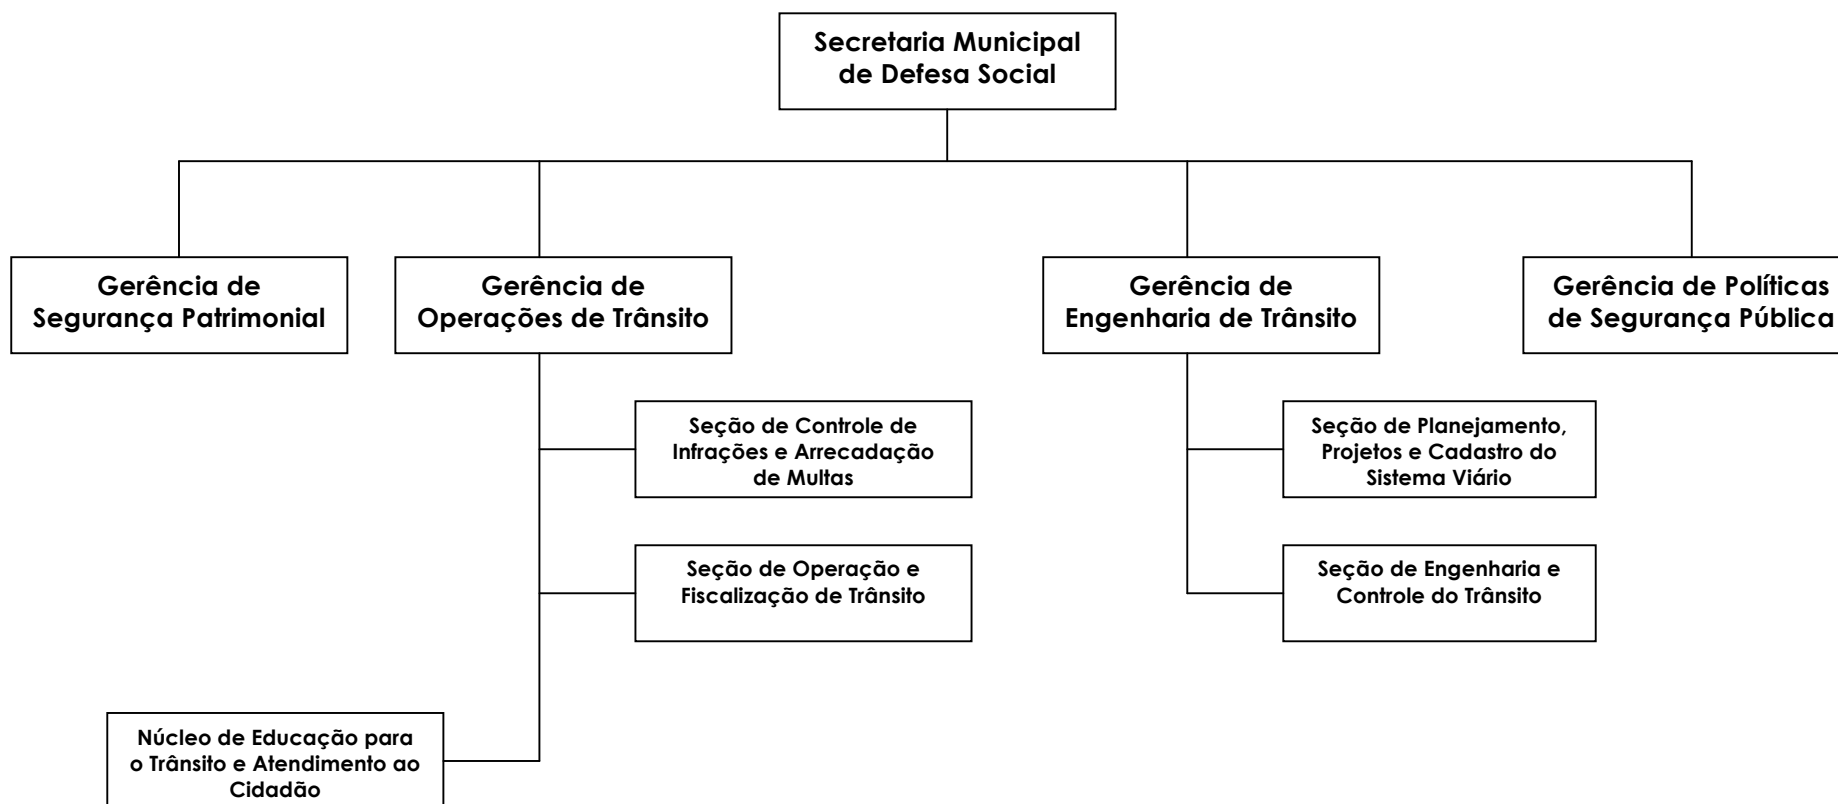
Secretaria Municipal de Defesa Social

Gerência de Segurança Patrimonial

Gerência de Operações de Trânsito

Gerência de Engenharia de Trânsito

Gerência de Políticas de Segurança Pública

Seção de Controle de Infrações e Arrecadação de Multas

Seção de Operação e Fiscalização de Trânsito

Núcleo de Educação para o Trânsito e Atendimento ao Cidadão

Seção de Planejamento, Projetos e Cadastro do Sistema Viário

Seção de Engenharia e Controle do Trânsito